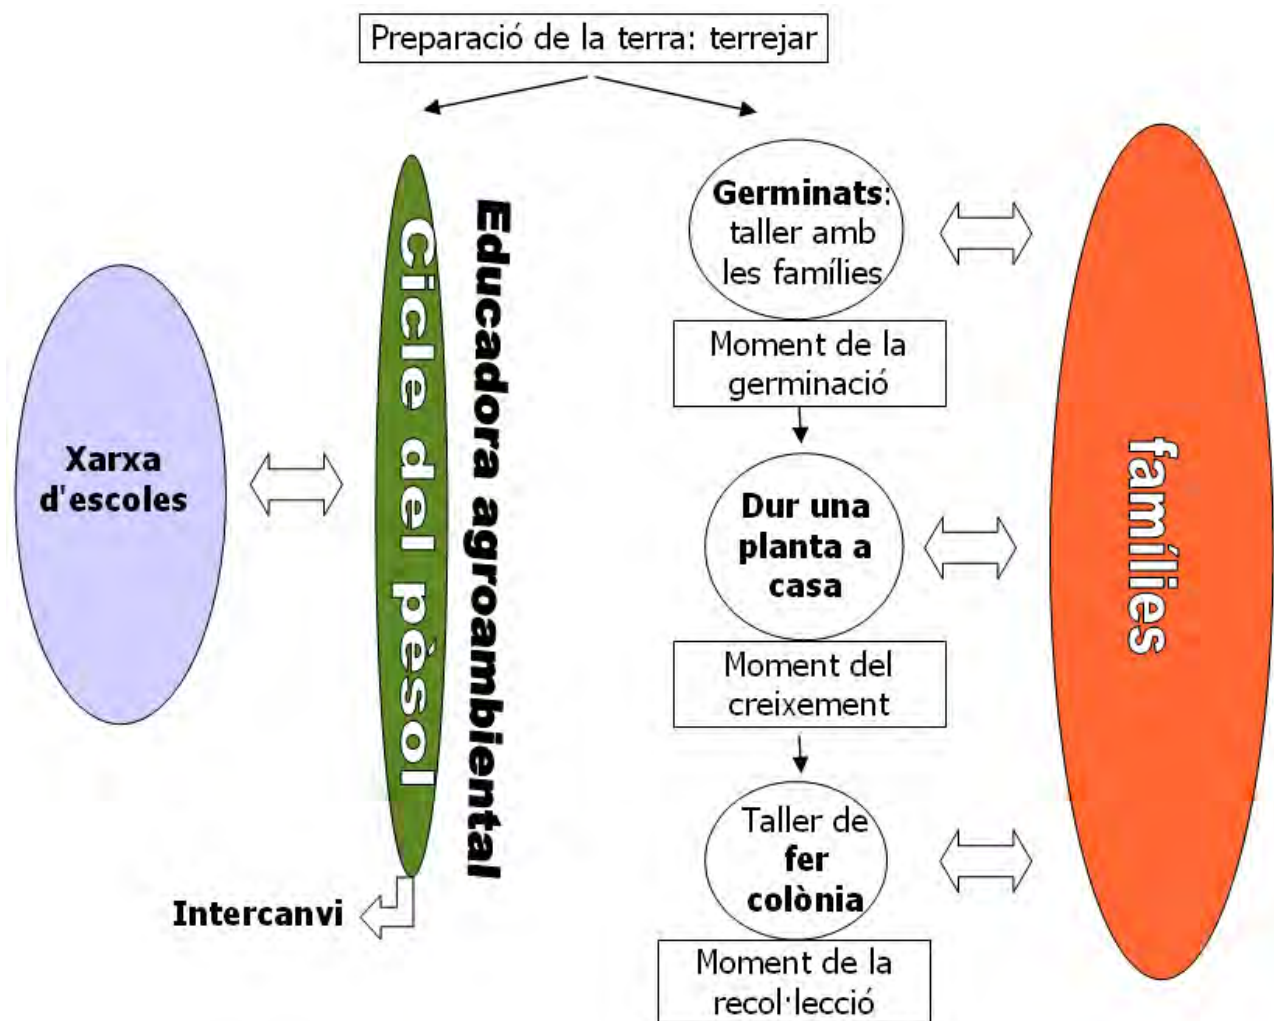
Preparació de la terra: terrejar

Xarxa d'escoles

Cicle del pèsol

Educadora agroambiental

Intercanvi

Germinats: taller amb les famílies

Moment de la germinació

Dur una planta a casa

Moment del creixement

Taller de fer colònia

Moment de la recol·lecció

famílies